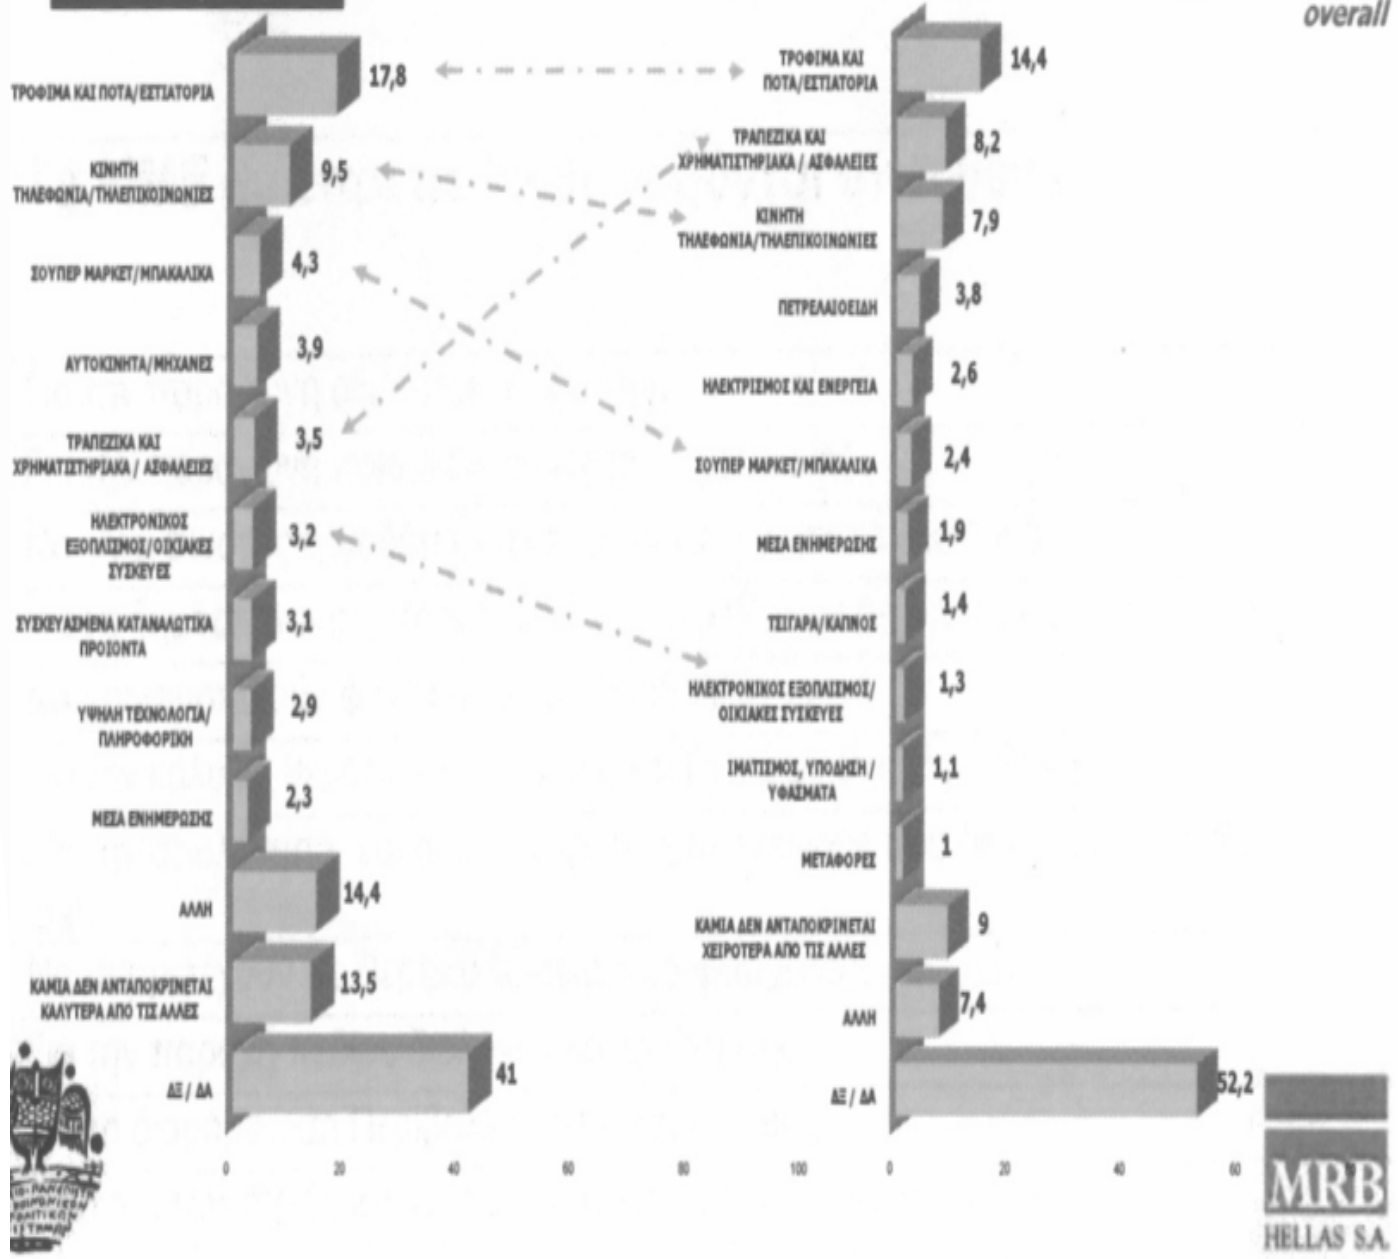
overall

ΤΡΟΦΙΜΑ ΚΑΙ ΠΟΤΑ/ΕΣΤΙΑΤΟΡΙΑ 17,8
ΚΙΝΗΤΗ ΤΗΛΕΦΩΝΙΑ/ΤΗΛΕΠΙΚΟΙΝΩΝΙΕΣ 9,5
ΣΟΥΠΕΡ ΜΑΡΚΕΤ/ΜΠΑΚΑΛΙΚΑ 4,3
ΑΥΤΟΚΙΝΗΤΑ/ΜΗΧΑΝΕΣ 3,9
ΤΡΑΠΕΖΙΚΑ ΚΑΙ ΧΡΗΜΑΤΙΣΤΗΡΙΑΚΑ / ΑΣΦΑΛΕΙΕΣ 3,5
ΗΛΕΚΤΡΟΝΙΚΟΣ ΕΞΟΠΛΙΣΜΟΣ/ΟΙΚΙΑΚΕΣ ΣΥΣΚΕΥΕΣ 3,2
ΣΥΣΚΕΥΑΣΜΕΝΑ ΚΑΤΑΝΑΛΩΤΙΚΑ ΠΡΟΙΟΝΤΑ 3,1
ΥΨΗΛΗ ΤΕΧΝΟΛΟΓΙΑ/ΠΛΗΡΟΦΟΡΙΚΗ 2,9
ΜΕΣΑ ΕΝΗΜΕΡΩΣΗΣ 2,3
ΑΛΛΗ 14,4
ΚΑΜΙΑ ΔΕΝ ΑΝΤΑΠΟΚΡΙΝΕΤΑΙ ΚΑΛΥΤΕΡΑ ΑΠΟ ΤΙΣ ΑΛΛΕΣ 13,5
ΔΞ / ΔΑ 41

0 20 40 60 80 100

ΤΡΟΦΙΜΑ ΚΑΙ ΠΟΤΑ/ΕΣΤΙΑΤΟΡΙΑ 14,4
ΤΡΑΠΕΖΙΚΑ ΚΑΙ ΧΡΗΜΑΤΙΣΤΗΡΙΑΚΑ / ΑΣΦΑΛΕΙΕΣ 8,2
ΚΙΝΗΤΗ ΤΗΛΕΦΩΝΙΑ/ΤΗΛΕΠΙΚΟΙΝΩΝΙΕΣ 7,9
ΠΕΤΡΕΛΑΙΟΕΙΔΗ 3,8
ΗΛΕΚΤΡΙΣΜΟΣ ΚΑΙ ΕΝΕΡΓΕΙΑ 2,6
ΣΟΥΠΕΡ ΜΑΡΚΕΤ/ΜΠΑΚΑΛΙΚΑ 2,4
ΜΕΣΑ ΕΝΗΜΕΡΩΣΗΣ 1,9
ΤΣΙΓΑΡΑ/ΚΑΠΝΟΣ 1,4
ΗΛΕΚΤΡΟΝΙΚΟΣ ΕΞΟΠΛΙΣΜΟΣ/ ΟΙΚΙΑΚΕΣ ΣΥΣΚΕΥΕΣ 1,3
ΙΜΑΤΙΣΜΟΣ, ΥΠΟΔΗΣΗ / ΥΦΑΣΜΑΤΑ 1,1
ΜΕΤΑΦΟΡΕΣ 1
ΚΑΜΙΑ ΔΕΝ ΑΝΤΑΠΟΚΡΙΝΕΤΑΙ ΧΕΙΡΟΤΕΡΑ ΑΠΟ ΤΙΣ ΑΛΛΕΣ 9
ΑΛΛΗ 7,4
ΔΞ / ΔΑ 52,2

0 20 40 60

MRB HELLAS S.A.